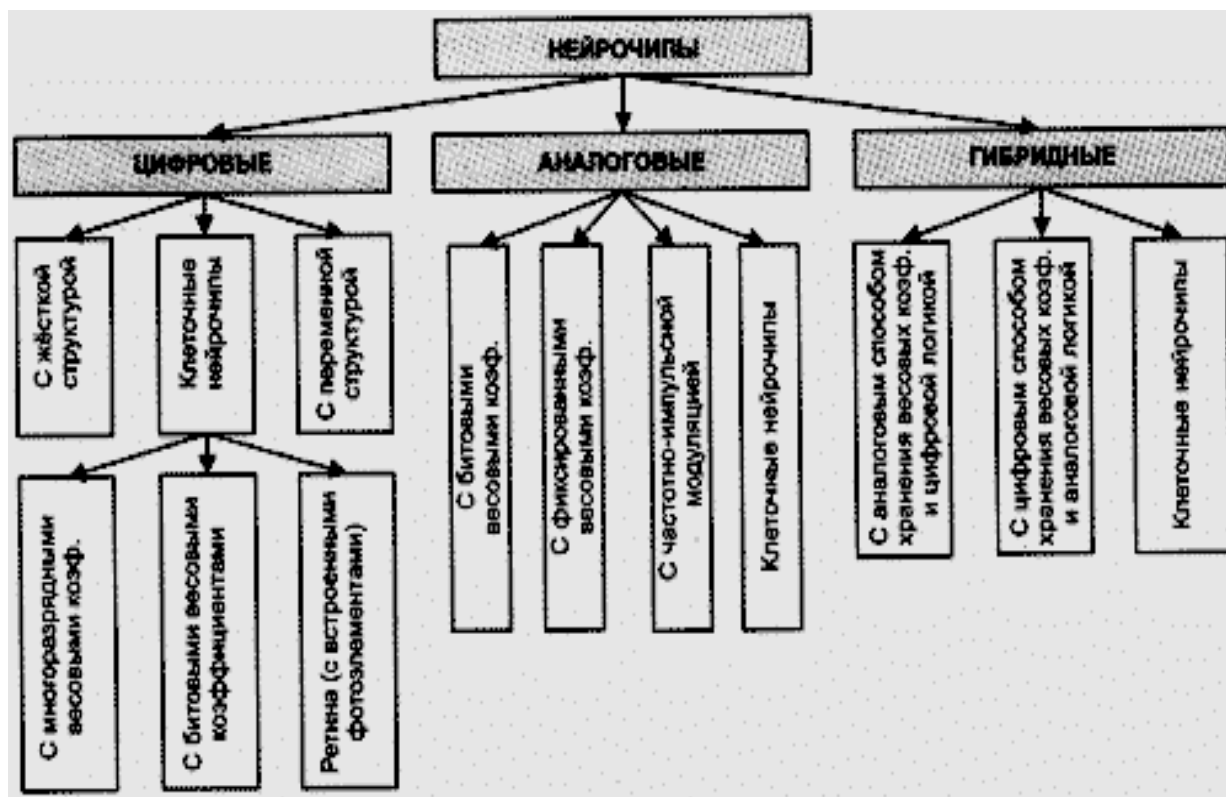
НЕЙРОЧИПЫ

ЦИФРОВЫЕ

С жёсткой структурой

Клеточные нейрочипы

С переменной структурой

С многоразрядными весовыми коэф.

С битовыми весовыми коэффициентами

Ретина (с встроенными фотоэлементами)

АНАЛОГОВЫЕ

С битовыми весовыми коэф.

С фиксированными весовыми коэф.

С частотно-импульсной модуляцией

Клеточные нейрочипы

ГИБРИДНЫЕ

С аналоговым способом хранения весовых коэф. и цифровой логикой

С цифровым способом хранения весовых коэф. и аналоговой логикой

Клеточные нейрочипы